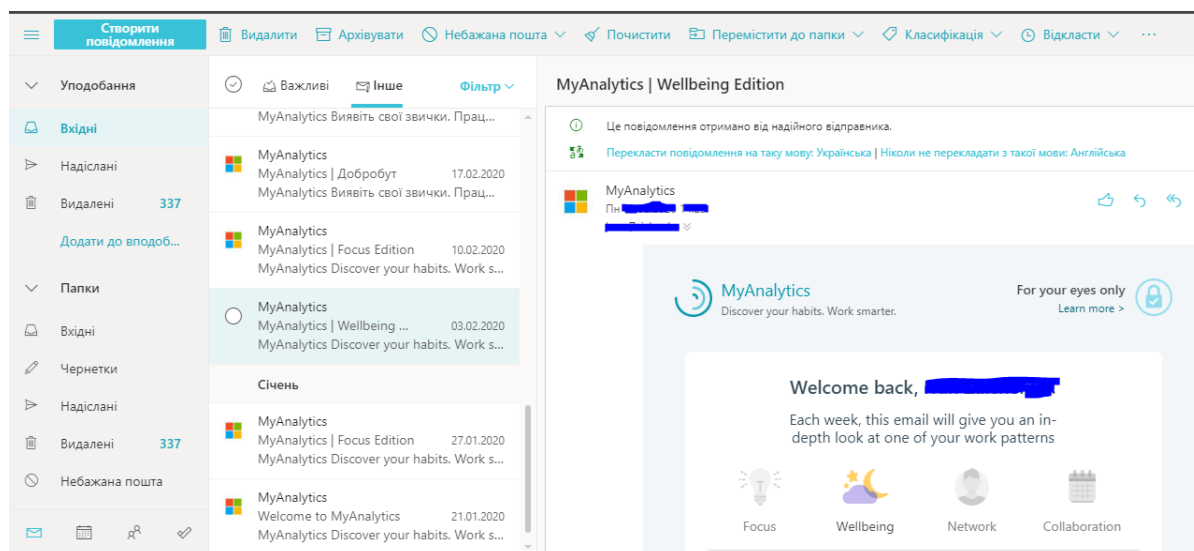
Створити повідомлення
Видалити
Архівувати
Небажана пошта
Почистити
Перемістити до папки
Класифікація
Відкласти
···

Уподобання
Вхідні
Надіслані
Видалені 337
Додати до вподоб...
Папки
Вхідні
Чернетки
Надіслані
Видалені 337
Небажана пошта

Важливі
Інше
Фільтр

MyAnalytics Виявіть свої звички. Прац...

MyAnalytics
MyAnalytics | Добробут 17.02.2020
MyAnalytics Виявіть свої звички. Прац...

MyAnalytics
MyAnalytics | Focus Edition 10.02.2020
MyAnalytics Discover your habits. Work s...

MyAnalytics
MyAnalytics | Wellbeing ... 03.02.2020
MyAnalytics Discover your habits. Work s...

Січень

MyAnalytics
MyAnalytics | Focus Edition 27.01.2020
MyAnalytics Discover your habits. Work s...

MyAnalytics
Welcome to MyAnalytics 21.01.2020
MyAnalytics Discover your habits. Work s...

MyAnalytics | Wellbeing Edition

Це повідомлення отримано від надійного відправника.
Перекласти повідомлення на таку мову: Українська | Ніколи не перекладати з такої мови: Англійська

MyAnalytics
Пн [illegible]
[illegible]

MyAnalytics
Discover your habits. Work smarter.
For your eyes only
Learn more >

Welcome back, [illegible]
Each week, this email will give you an in-depth look at one of your work patterns

Focus
Wellbeing
Network
Collaboration